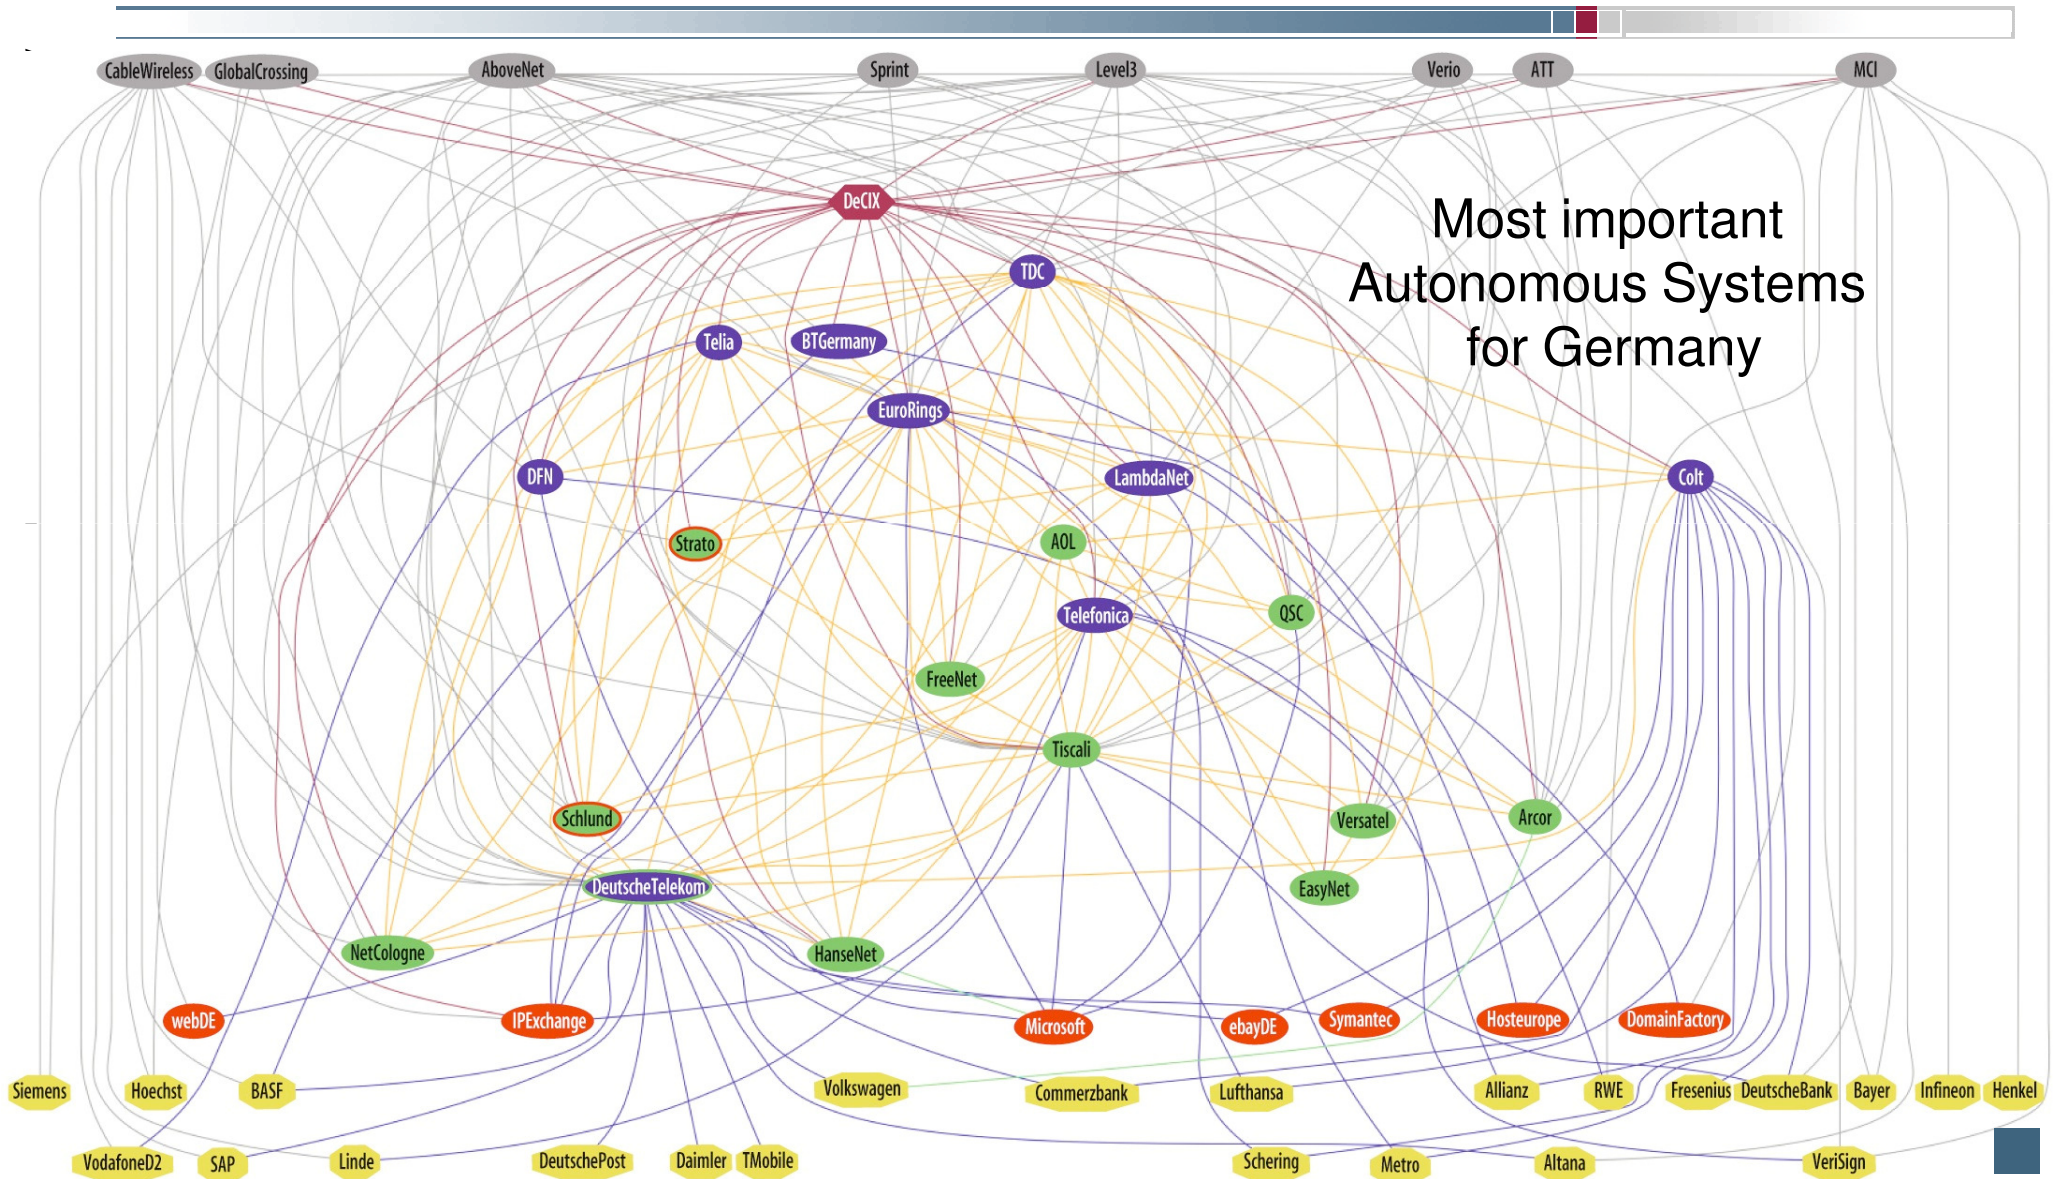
Most important Autonomous Systems for Germany

CableWireless GlobalCrossing AboveNet Sprint Level3 Verio ATT MCI

DeCIX

TDC

Telia BTGermany

EuroRings

DFN LambdaNet Colt

Strato AOL

Telefonica QSC

FreeNet

Tiscali

Schlund Versatel Arcor

DeutscheTelekom EasyNet

NetCologne HanseNet

webDE IPExchange Microsoft ebayDE Symantec Hosteurope DomainFactory

Siemens Hoechst BASF Volkswagen Commerzbank Lufthansa Allianz RWE Fresenius DeutscheBank Bayer Infineon Henkel

VodafoneD2 SAP Linde DeutschePost Daimler TMobile Schering Metro Altana VeriSign